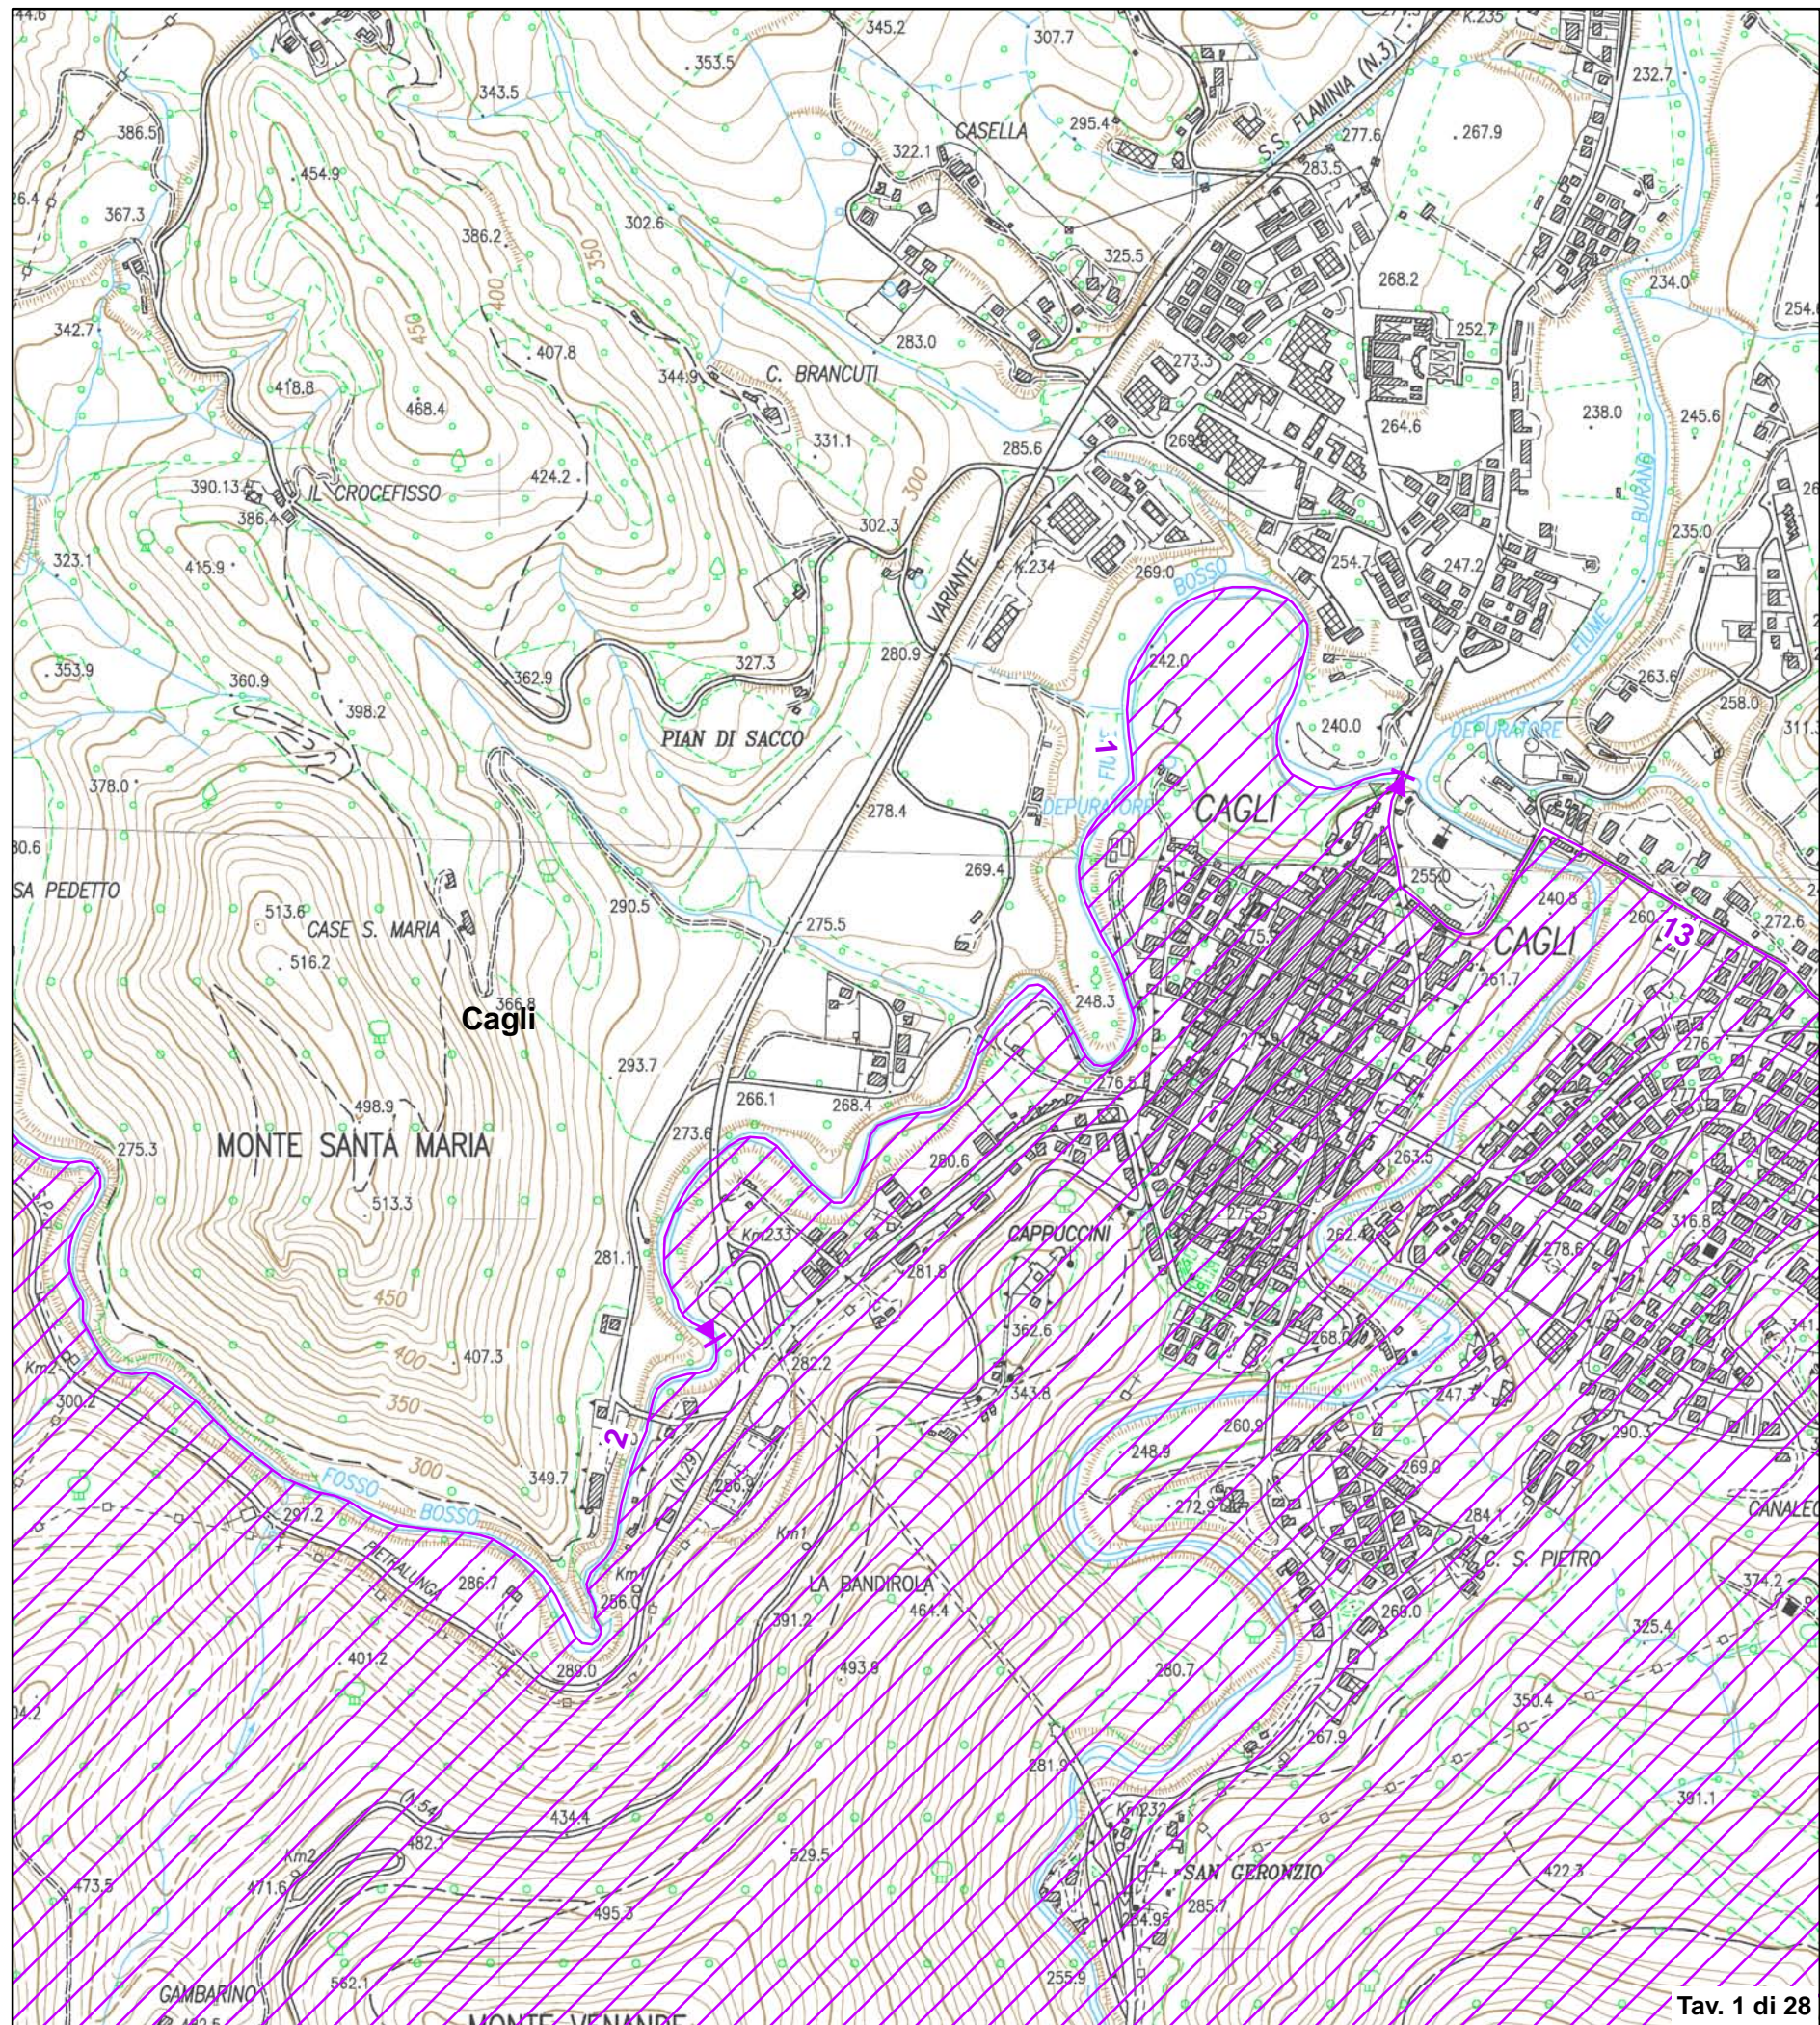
345.2
307.7
353.5
343.5
CASELLA
295.4
S.S. FLAMINIA (N.3)
277.6
267.9
232.7
386.5
454.9
322.1
283.5
367.3
386.2
302.6
325.5
268.2
234.0
254.0
342.7
450
400
350
407.8
283.0
252.7
418.8
468.4
344.9
C. BRANCUTI
273
238.0
245.6
331.1
285.6
264.6
390.13
IL CROCEFISSO
424.2
300
269
386.4
302.3
VARIANTE
K.234
254.7
247.2
235.0
323.1
415.9
269.0
BOSSO
FIUME
BURANO
327.3
280.9
242.0
353.9
362.9
263.6
360.9
398.2
258.0
311.3
PIAN DI SACCO
240.0
DEPURATORE
378.0
1
278.4
FIUME
DEPURATORE
CAGLI
80.6
269.4
255.0
SA PEDETTO
290.5
240.5
260
272.6
513.6
CASE S. MARIA
275.5
CAGLI
13
516.2
261.7
Cagli
366.8
248.3
293.7
276
266.1
268.4
276.5
498.9
275.3
MONTE SANTA MARIA
273.6
263.5
280.6
513.3
Km233
CAPPUCCINI
275
262
278.6
316.8
281.1
281.8
450
362.6
268
400
407.3
282.2
343.8
247.7
Km2
300.2
350
2
260.9
290.1
248.9
269.0
CANALE
(N.29)
300
272.9
297.2
FOSSO
BOSSO
349.7
256.3
284.1
C. S. PIETRO
374.2
PETRALUNGA
286.1
Km1
LA BANDIROLA
Km1
461.4
286.0
269.0
325.4
391.2
401.2
289.0
493.9
280.7
350.4
04.2
267.9
281.9
391.1
N.54
Km232
434.4
482.1
529.5
SAN GERONZIO
422.3
473.5
Km2
471.6
285
495.3
284.95
GAMBARINO
562.1
255.9
482.5
MONTE VENANDE
Tav. 1 di 28